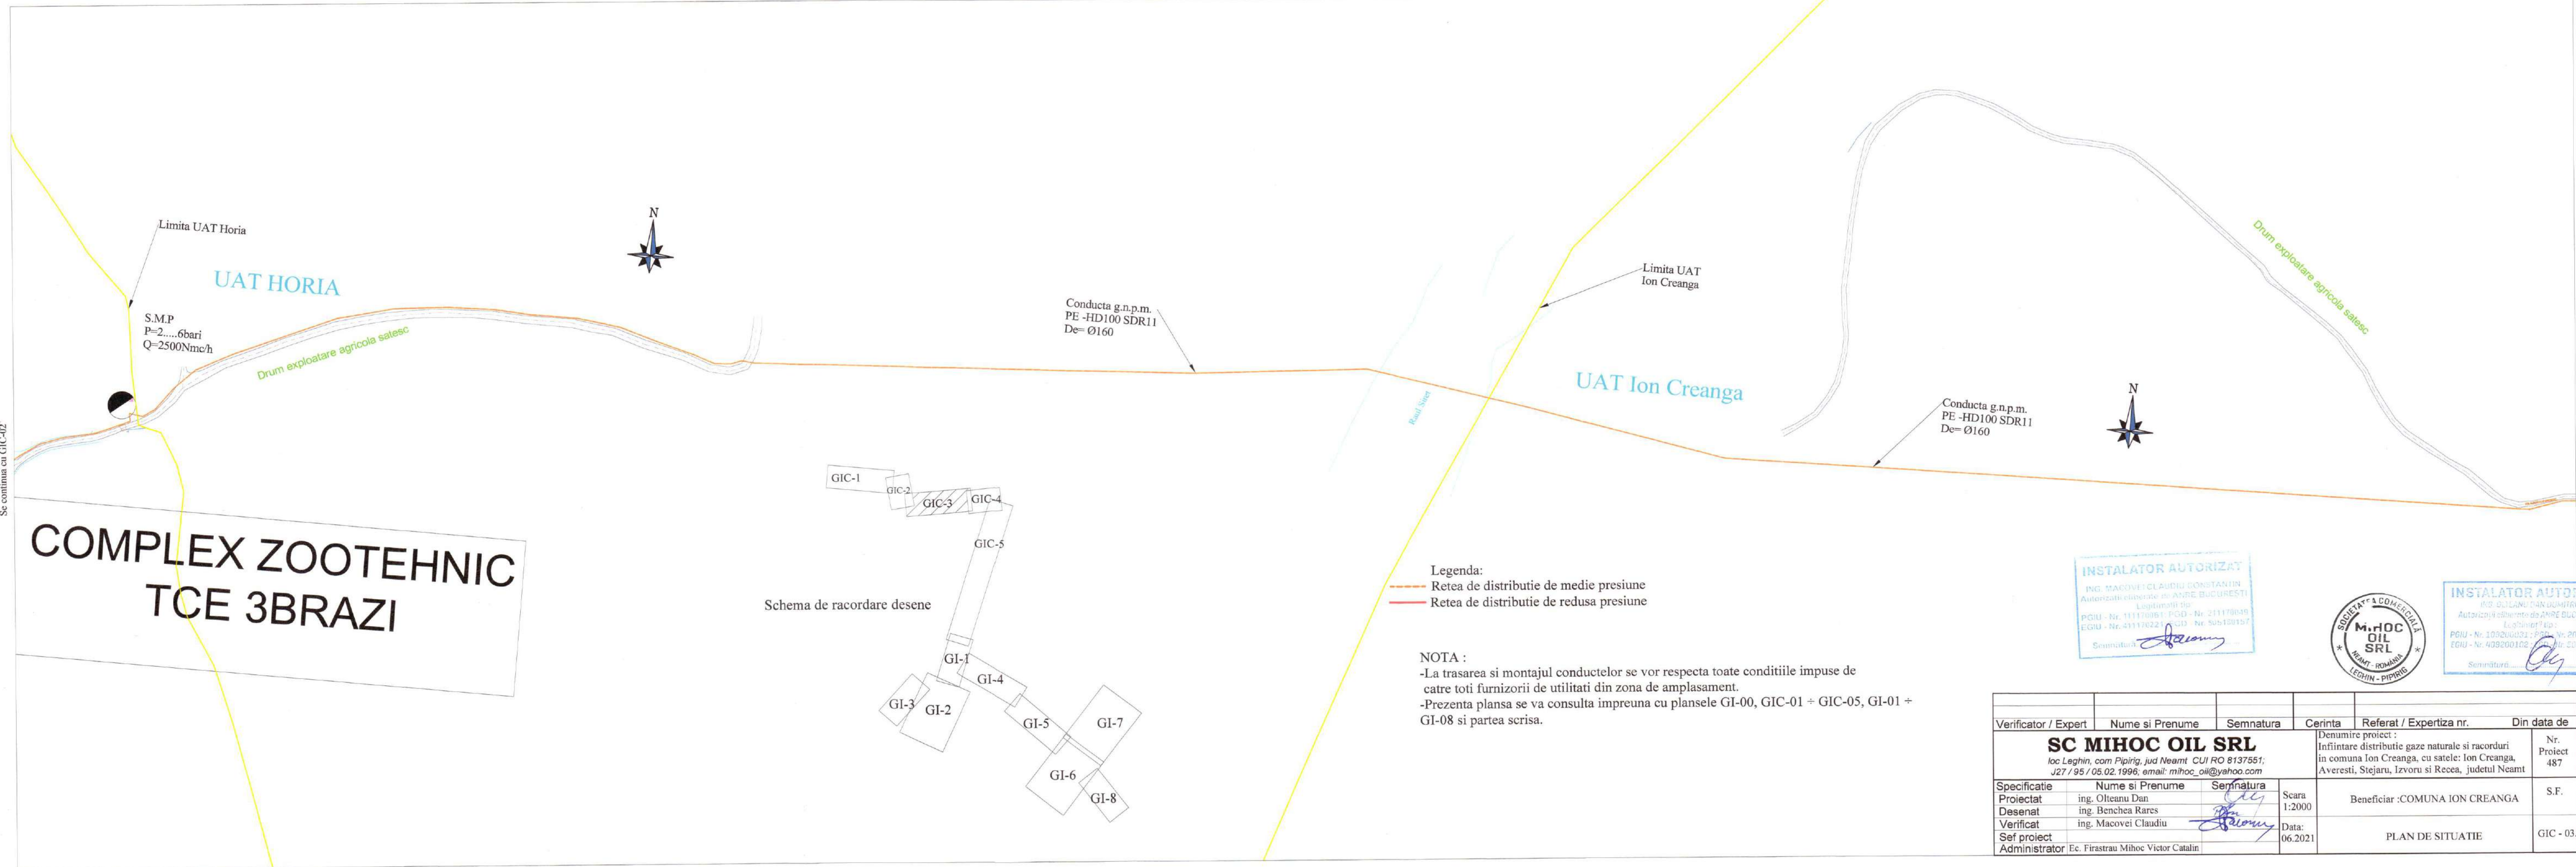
Se continua cu GIC-02

Limita UAT Horia

UAT HORIA

N

S.M.P
P=2.....6bari
Q=2500Nmc/h

Drum exploatare agricola satesc

Conducta g.n.p.m.
PE -HD100 SDR11
De= Ø160

Limita UAT
Ion Creanga

Raul Siret

UAT Ion Creanga

Drum exploatare agricola satesc

N

Conducta g.n.p.m.
PE -HD100 SDR11
De= Ø160

COMPLEX ZOOTEHNIC
TCE 3BRAZI

GIC-1
GIC-2
GIC-3
GIC-4
GIC-5

Schema de racordare desene

GI-1
GI-4
GI-3
GI-2
GI-5
GI-7
GI-6
GI-8

Legenda:
Retea de distributie de medie presiune
Retea de distributie de redusa presiune

NOTA :
-La trasarea si montajul conductelor se vor respecta toate conditiile impuse de catre toti furnizorii de utilitati din zona de amplasament.
-Prezenta plansa se va consulta impreuna cu planselele GI-00, GIC-01 ÷ GIC-05, GI-01 ÷ GI-08 si partea scrisa.

INSTALATOR AUTORIZAT
ING. MACOVEI CLAUDIU CONSTANTIN
Autorizat/Atestat de ANRE BUCURESTI
Legitimatie:
PGIU - Nr. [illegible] PGD - Nr. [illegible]
EDIU - Nr. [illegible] EGD - Nr. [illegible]
Semnatura

SOCIETATEA COMERCIALA
MIHOC OIL SRL
NEAMT - ROMANIA
LECHIN - PIPIRIG

INSTALATOR AUTO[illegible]
ING. OLTEANU DAN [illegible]
Autorizat/Atestat de ANRE BU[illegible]
Legitimatie
PGIU - Nr. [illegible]
EDIU - Nr. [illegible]
Semnatura

| Verificator / Expert | Nume si Prenume | Semnatura | Cerinta | Referat / Expertiza nr. | Din data de |
|---|---|---|---|---|---|

SC MIHOC OIL SRL
loc Leghin, com Pipirig, jud Neamt CUI RO 8137551; J27 / 95 / 05.02.1996; email: mihoc_oil@yahoo.com

Denumire proiect :
Infiintare distributie gaze naturale si racorduri in comuna Ion Creanga, cu satele: Ion Creanga, Averesti, Stejaru, Izvoru si Recea, judetul Neamt

Nr. Proiect 487

| Specificatie | Nume si Prenume | Semnatura | Scara 1:2000 | Beneficiar :COMUNA ION CREANGA | S.F. |
|---|---|---|---|---|---|
| Proiectat | ing. Olteanu Dan | | | | |
| Desenat | ing. Benchea Rares | | | | |
| Verificat | ing. Macovei Claudiu | | Data: 06.2021 | PLAN DE SITUATIE | GIC - 03 |
| Sef proiect | | | | | |
| Administrator | Ec. Firastrau Mihoc Victor Catalin | | | | |